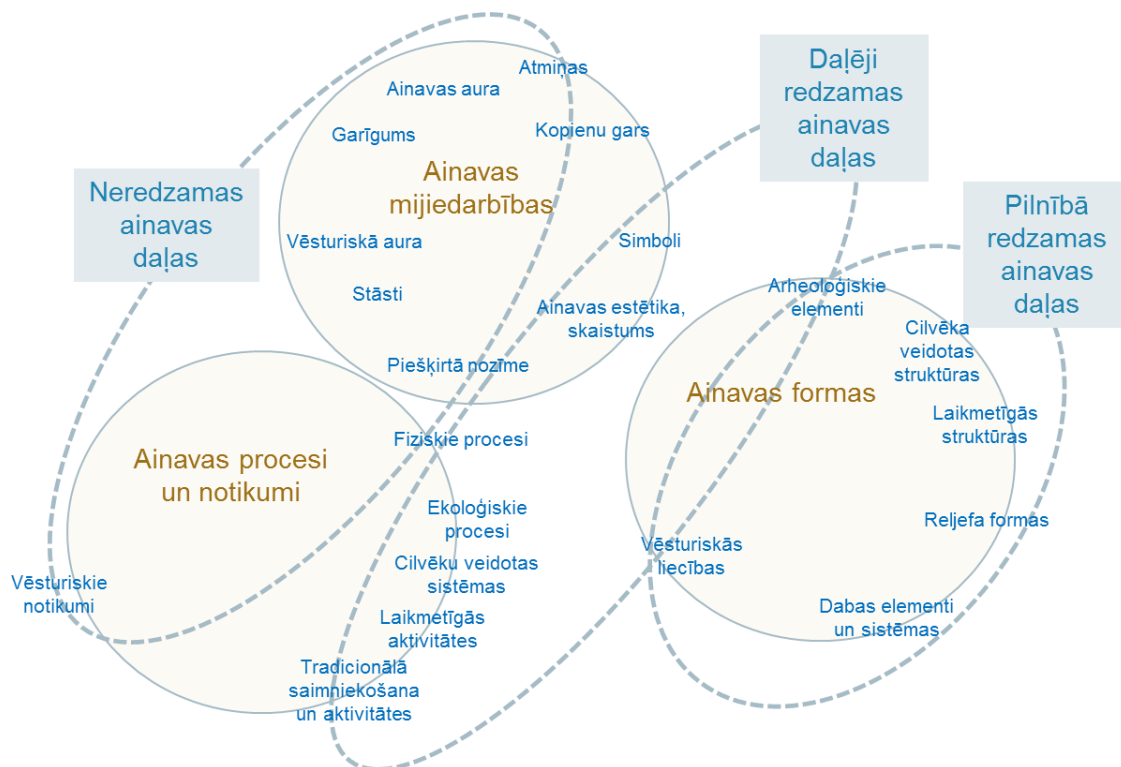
Neredzamas ainavas daļas

Daļēji redzamas ainavas daļas

Pilnībā redzamas ainavas daļas

Ainavas mijiedarbības

Atmiņas
Ainavas aura
Garīgums
Kopienu gars
Vēsturiskā aura
Simboli
Stāsti
Ainavas estētika, skaistums
Piešķirtā nozīme

Ainavas procesi un notikumi

Fiziskie procesi
Ekoloģiskie procesi
Cilvēku veidotas sistēmas
Laikmetīgās aktivitātes
Tradicionālā saimniekošana un aktivitātes
Vēsturiskie notikumi

Ainavas formas

Arheoloģiskie elementi
Cilvēka veidotas struktūras
Laikmetīgās struktūras
Reljefa formas
Vēsturiskās liecības
Dabas elementi un sistēmas